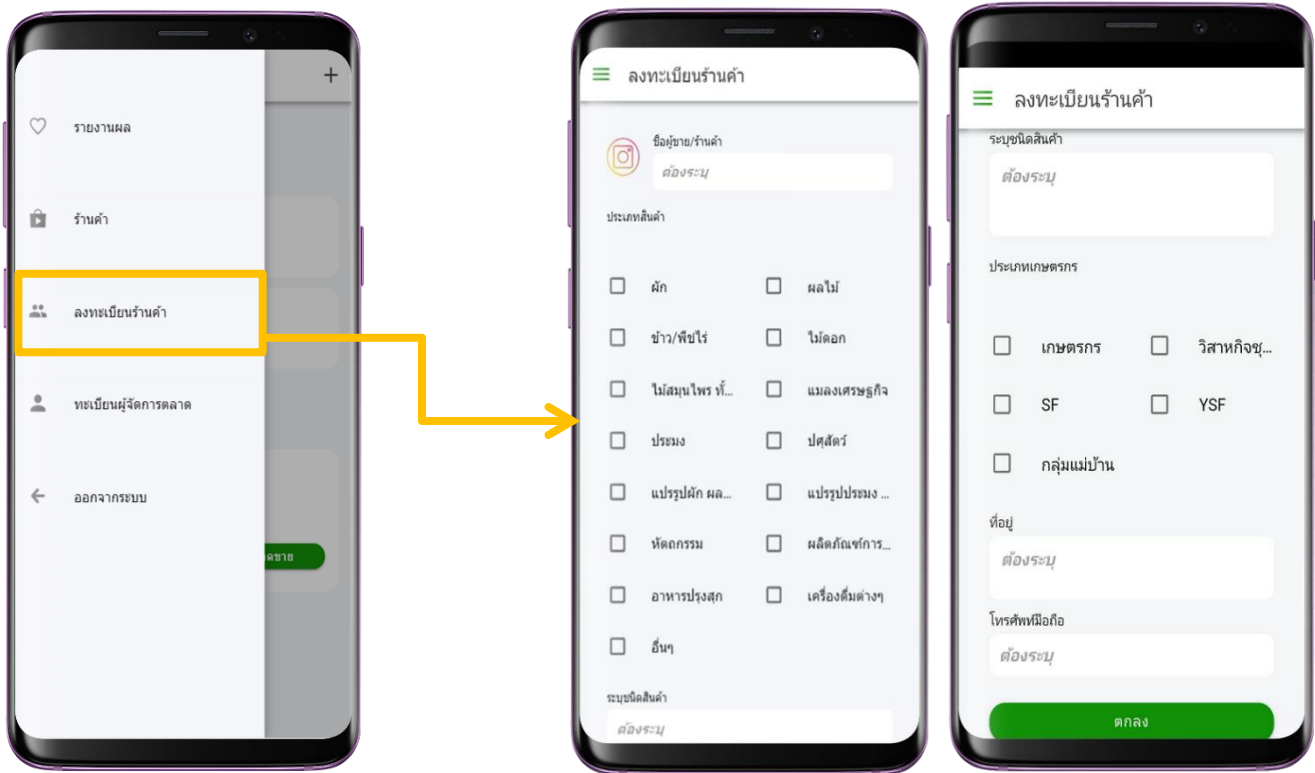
+

รายงานผล

ร้านค้า

ลงทะเบียนร้านค้า

ทะเบียนผู้จัดการตลาด

ออกจากระบบ

ดขาย

ลงทะเบียนร้านค้า

ชื่อผู้ขาย/ร้านค้า

ต้องระบุ

ประเภทสินค้า

ผัก

ผลไม้

ข้าว/พืชไร่

ไม้ดอก

ไม้สมุนไพร ท...

แมลงเศรษฐกิจ

ประมง

ปศุสัตว์

แปรรูปผัก ผล...

แปรรูปประมง ...

หัตถกรรม

ผลิตภัณฑ์การ...

อาหารปรุงสุก

เครื่องดื่มต่างๆ

อื่นๆ

ระบุชนิดสินค้า

ต้องระบุ

ลงทะเบียนร้านค้า

ระบุชนิดสินค้า

ต้องระบุ

ประเภทเกษตรกร

เกษตรกร

วิสาหกิจชุ...

SF

YSF

กลุ่มแม่บ้าน

ที่อยู่

ต้องระบุ

โทรศัพท์มือถือ

ต้องระบุ

ตกลง